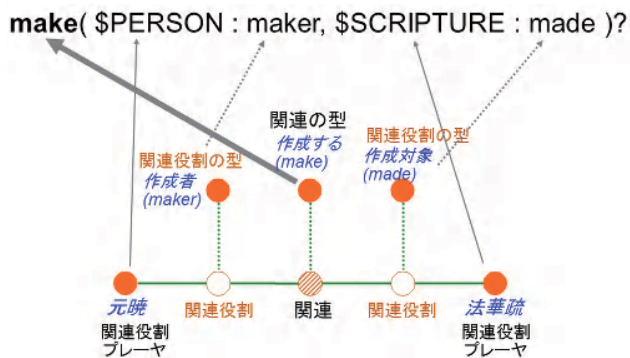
**make**( \$PERSON : maker, \$SCRIPTURE : made )?

関連の型
作成する
(make)

関連役割の型
作成者
(maker)

関連役割の型
作成対象
(made)

元暁
関連役割
プレーヤ

関連役割

関連

関連役割

法華疏
関連役割
プレーヤ